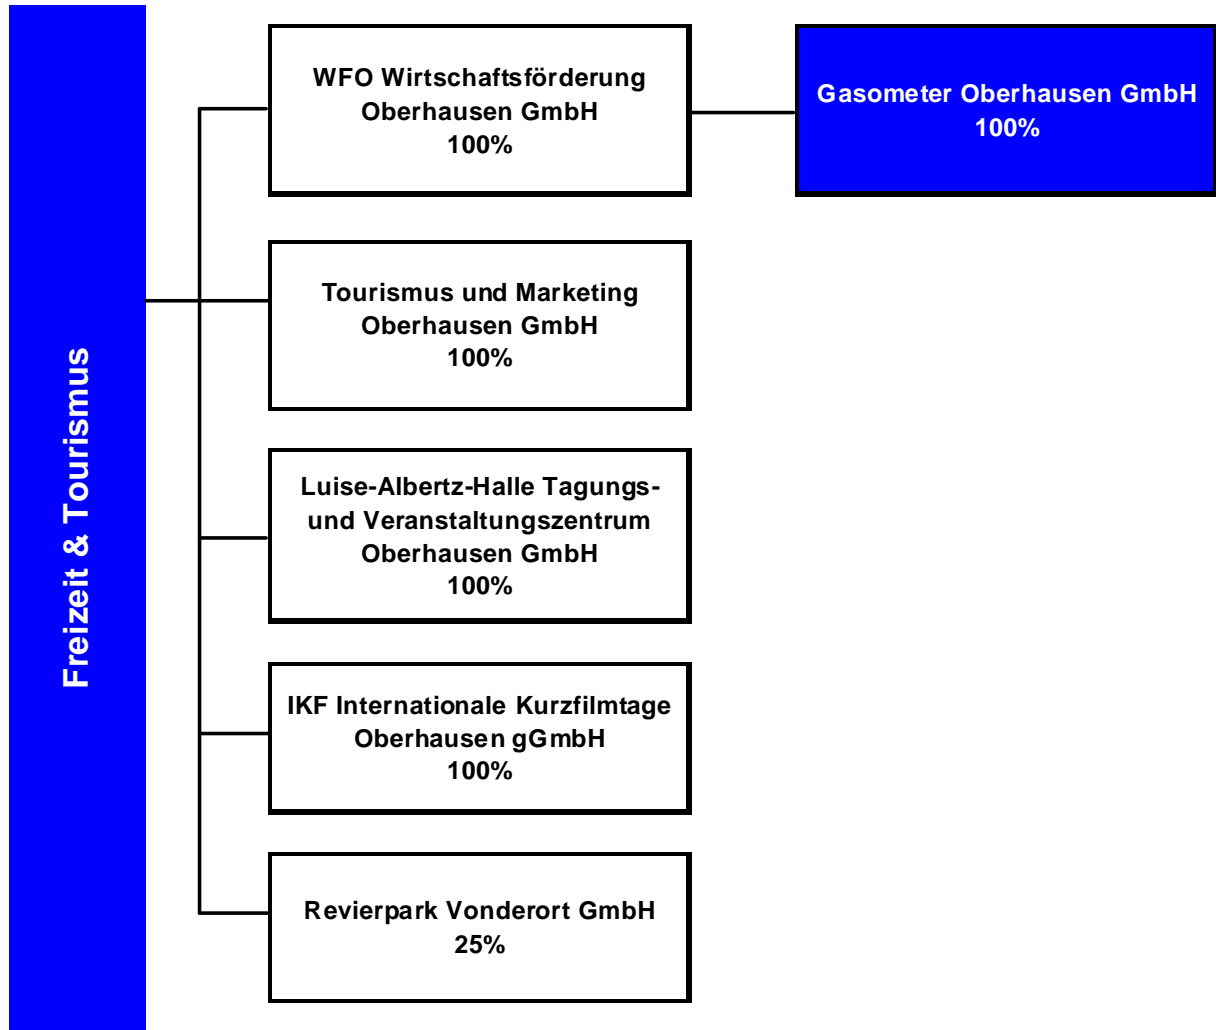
Freizeit & Tourismus

WFO Wirtschaftsförderung Oberhausen GmbH
100%

Gasometer Oberhausen GmbH
100%

Tourismus und Marketing Oberhausen GmbH
100%

Luise-Albertz-Halle Tagungs- und Veranstaltungszentrum Oberhausen GmbH
100%

IKF Internationale Kurzfilmtage Oberhausen gGmbH
100%

Revierpark Vonderort GmbH
25%